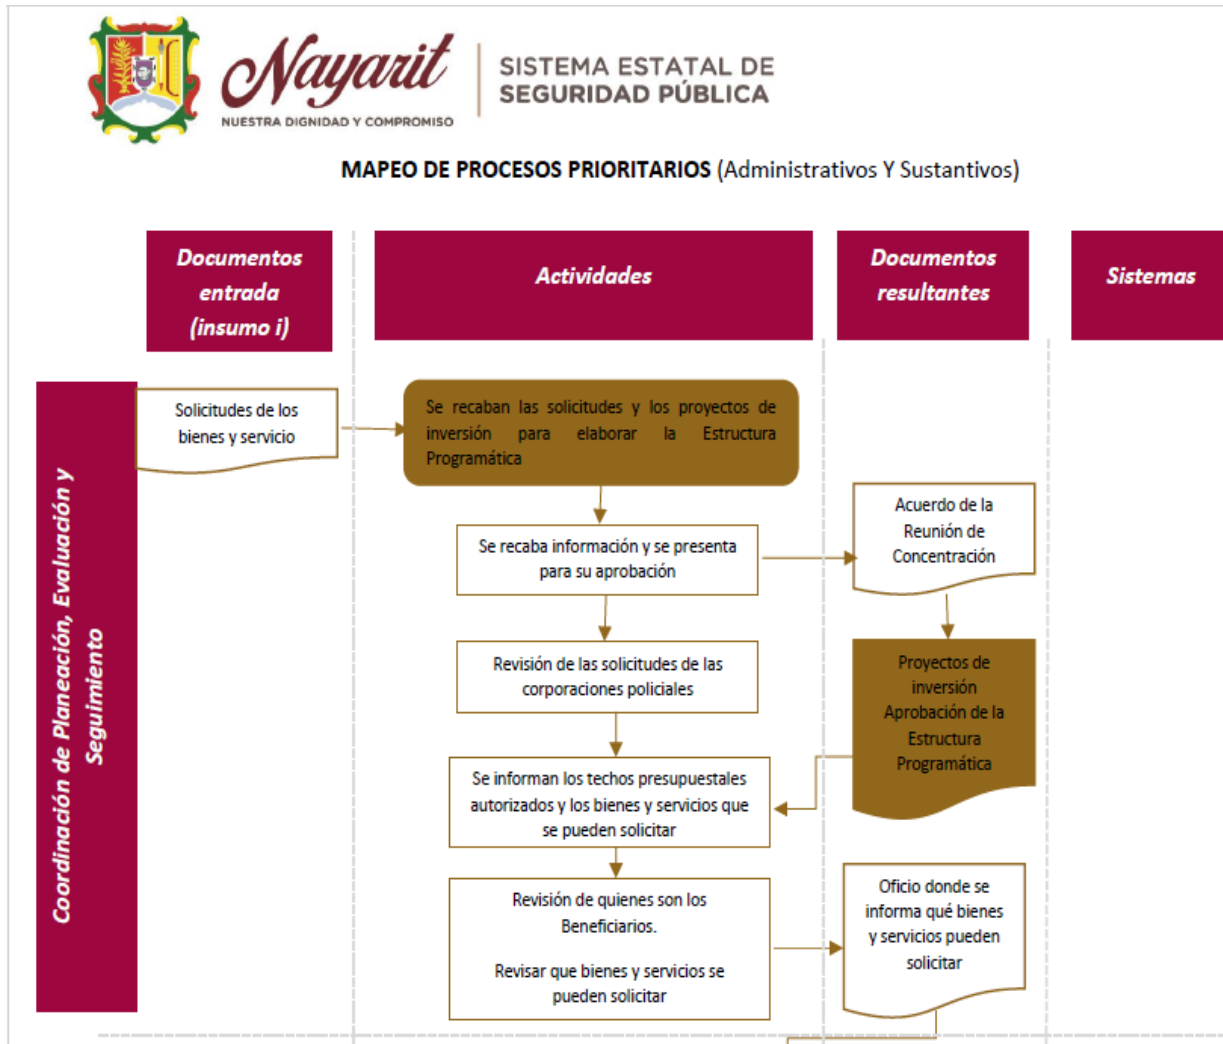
Nayarit
NUESTRA DIGNIDAD Y COMPROMISO

SISTEMA ESTATAL DE SEGURIDAD PÚBLICA

MAPEO DE PROCESOS PRIORITARIOS (Administrativos Y Sustantivos)

Documentos entrada (insumo i)

Actividades

Documentos resultantes

Sistemas

Coordinación de Planeación, Evaluación y Seguimiento

Solicitudes de los bienes y servicio

Se recaban las solicitudes y los proyectos de inversión para elaborar la Estructura Programática

Se recaba información y se presenta para su aprobación

Acuerdo de la Reunión de Concentración

Revisión de las solicitudes de las corporaciones policiales

Proyectos de inversión Aprobación de la Estructura Programática

Se informan los techos presupuestales autorizados y los bienes y servicios que se pueden solicitar

Revisión de quienes son los Beneficiarios.

Revisar que bienes y servicios se pueden solicitar

Oficio donde se informa qué bienes y servicios pueden solicitar